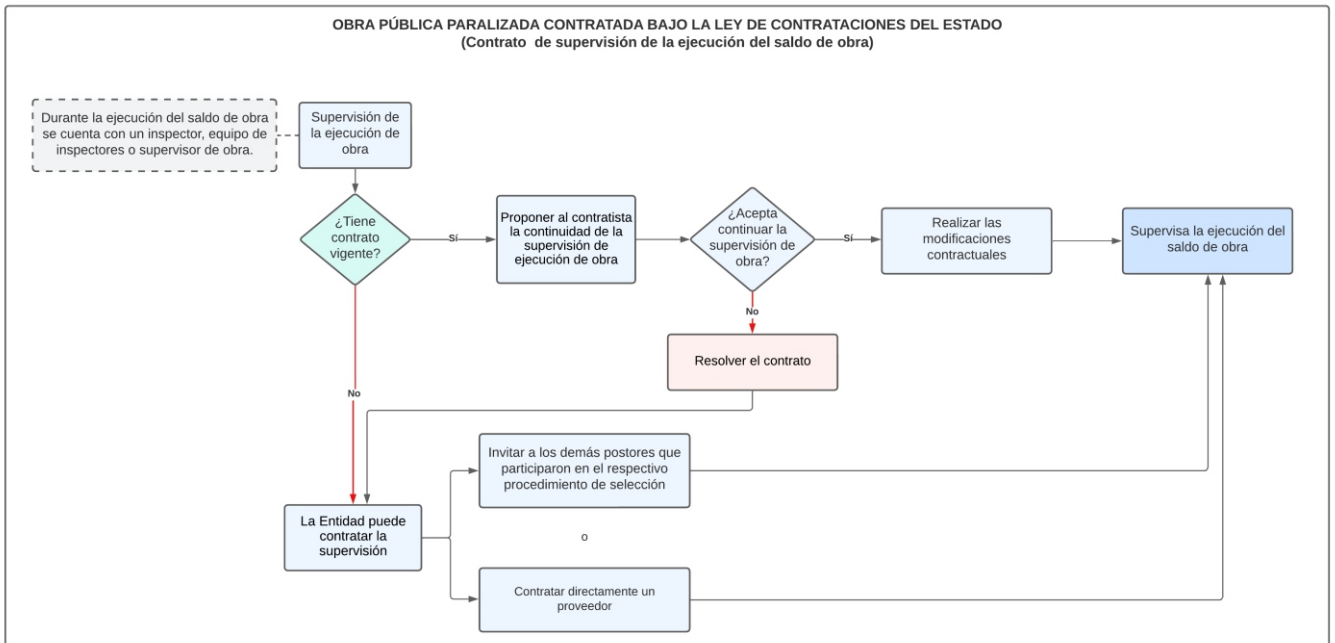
OBRA PÚBLICA PARALIZADA CONTRATADA BAJO LA LEY DE CONTRATACIONES DEL ESTADO
(Contrato de supervisión de la ejecución del saldo de obra)

Durante la ejecución del saldo de obra se cuenta con un inspector, equipo de inspectores o supervisor de obra.

Supervisión de la ejecución de obra

¿Tiene contrato vigente?

Sí

Proponer al contratista la continuidad de la supervisión de ejecución de obra

¿Acepta continuar la supervisión de obra?

Sí

Realizar las modificaciones contractuales

Supervisa la ejecución del saldo de obra

No

Resolver el contrato

No

Invitar a los demás postores que participaron en el respectivo procedimiento de selección

La Entidad puede contratar la supervisión

o

Contratar directamente un proveedor